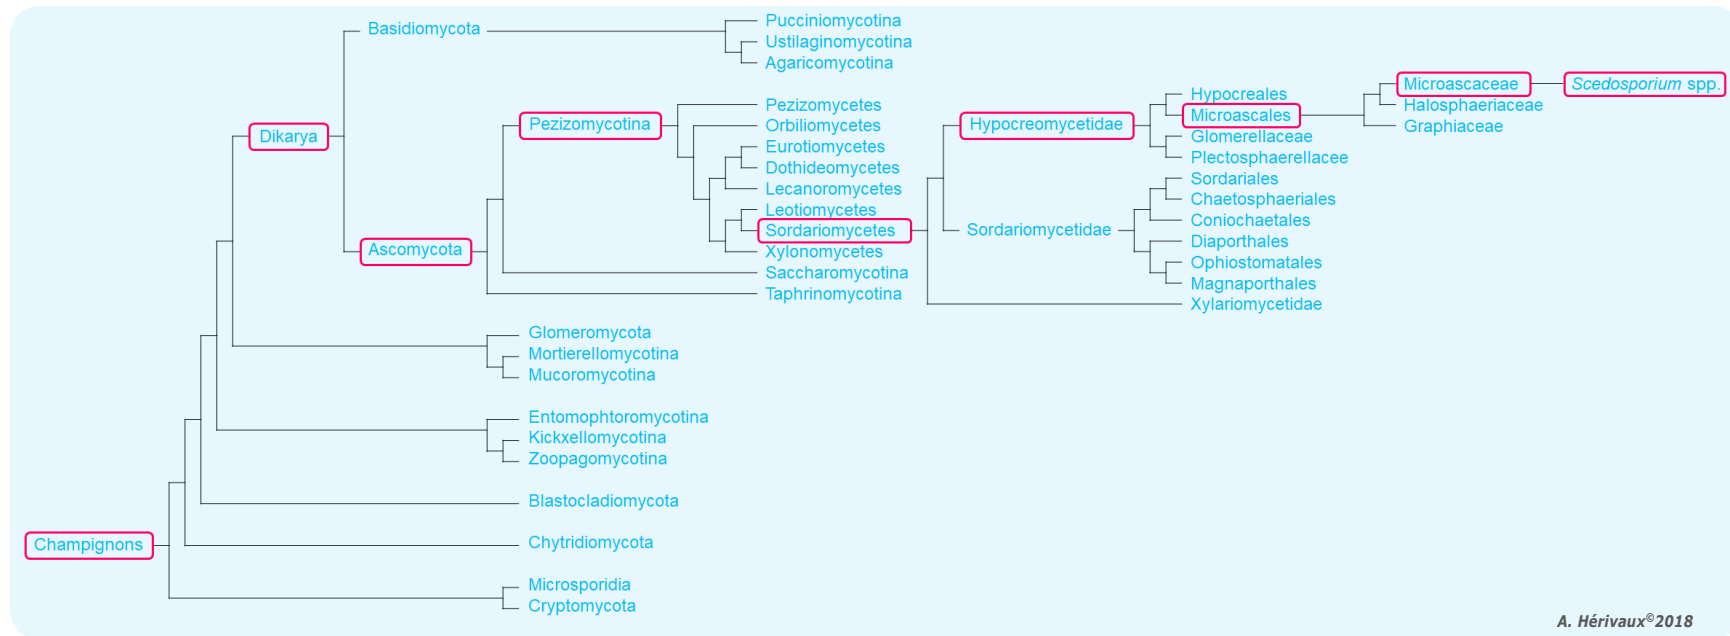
Basidiomycota
Pucciniomycotina
Ustilaginomycotina
Agaricomycotina
Dikarya
Pezizomycotina
Pezizomycetes
Orbiliomycetes
Eurotiomycetes
Dothideomycetes
Lecanoromycetes
Leotiomycetes
Sordariomycetes
Xylonomycetes
Saccharomycotina
Taphrinomycotina
Ascomycota
Hypocreomycetidae
Hypocreales
Microascales
Glomerellaceae
Plectosphaerellacee
Microascaceae
Scedosporium spp.
Halosphaeriaceae
Graphiaceae
Sordariomycetidae
Sordariales
Chaetosphaeriales
Coniochaetales
Diaporthales
Ophiostomatales
Magnaporthales
Xylariomycetidae
Glomeromycota
Mortierellomycotina
Mucoromycotina
Entomophtoromycotina
Kickxellomycotina
Zoopagomycotina
Blastocladiomycota
Champignons
Chytridiomycota
Microsporidia
Cryptomycota
A. Hérivaux©2018